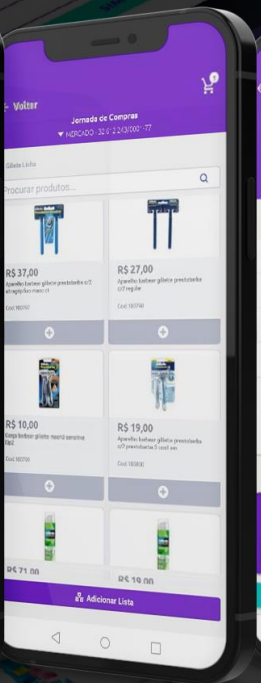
Voltar

Jornada de Compras

▼ MERCADO - 32.0`.2.2/0000 - 77

Gillete Linha

Procurar produtos...

R$ 37,00
Aparelho barbear gillete prestobarba c/7 ultragrip 6pcs max c/1

Cod 183747

R$ 27,00
Aparelho barbear gillete prestobarba c/7 regular

Cod 183748

R$ 10,00
Carga barbear gillete mach3 sensitive 2un

Cod 183750

R$ 19,00
Aparelho barbear gillete prestobarba c/7 prestobarba 3 cool sen

Cod 183800

R$ 71,00

R$ 19,00

Adicionar Lista